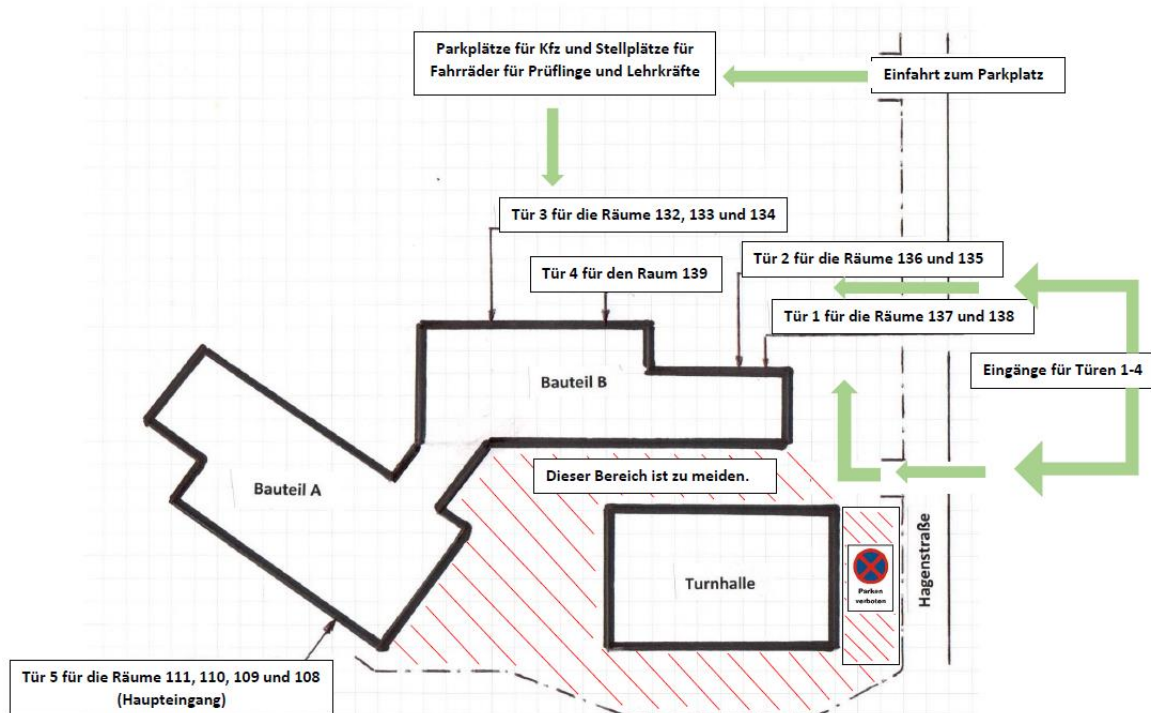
Parkplätze für Kfz und Stellplätze für Fahrräder für Prüflinge und Lehrkräfte

Einfahrt zum Parkplatz

Tür 3 für die Räume 132, 133 und 134

Tür 4 für den Raum 139

Tür 2 für die Räume 136 und 135

Tür 1 für die Räume 137 und 138

Eingänge für Türen 1-4

Bauteil B

Bauteil A

Dieser Bereich ist zu meiden.

Turnhalle

Parken verboten

Hagenstraße

Tür 5 für die Räume 111, 110, 109 und 108 (Haupteingang)